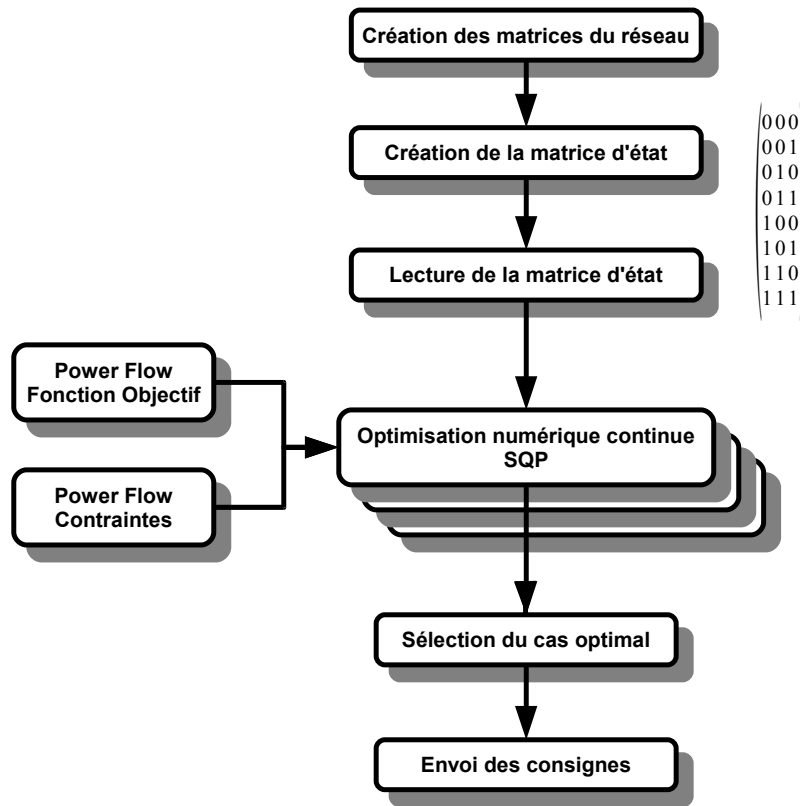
Création des matrices du réseau

Création de la matrice d'état

Lecture de la matrice d'état

$\begin{pmatrix} 000 \\ 001 \\ 010 \\ 011 \\ 100 \\ 101 \\ 110 \\ 111 \end{pmatrix}$

Power Flow
Fonction Objectif

Power Flow
Contraintes

Optimisation numérique continue
SQP

Sélection du cas optimal

Envoi des consignes